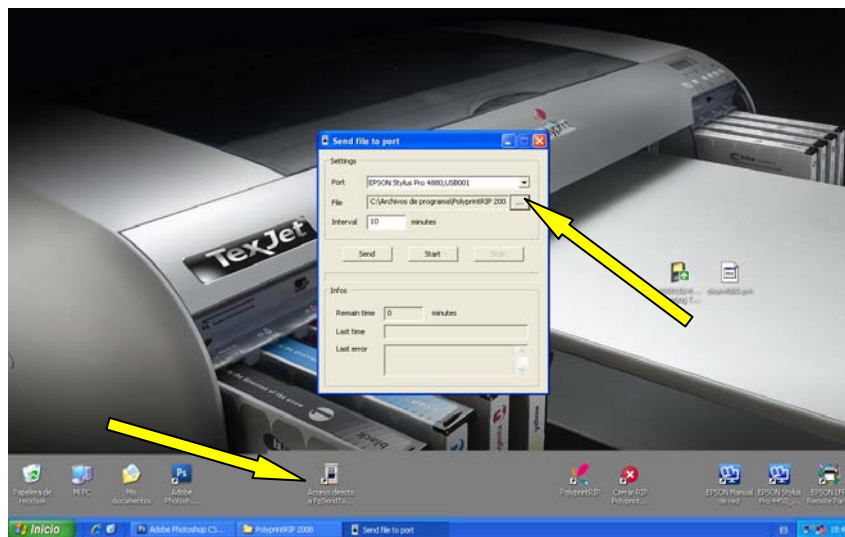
Send file to port

Settings

Port EPSON Stylus Pro 4880,USB001

File C:\Archivos de programa\PolyprintRIP 200 ...

Interval 10 minutes

Send Start Stop

Infos

Remain time 0 minutes

Last time

Last error

TexJet

black

magenta

Papelera de reciclaje

Mi PC

Mis documentos

Adobe Photosh...

Acceso directo a PpSendTo...

PolyprintRIP

Cerrar RIP Polyprint...

EPSON Manual de red

EPSON Stylus Pro 4450_...

EPSON LFP Remote Pa...

Inicio

Adobe Photoshop CS...

PolyprintRIP 2008

Send file to port

ES

10:4